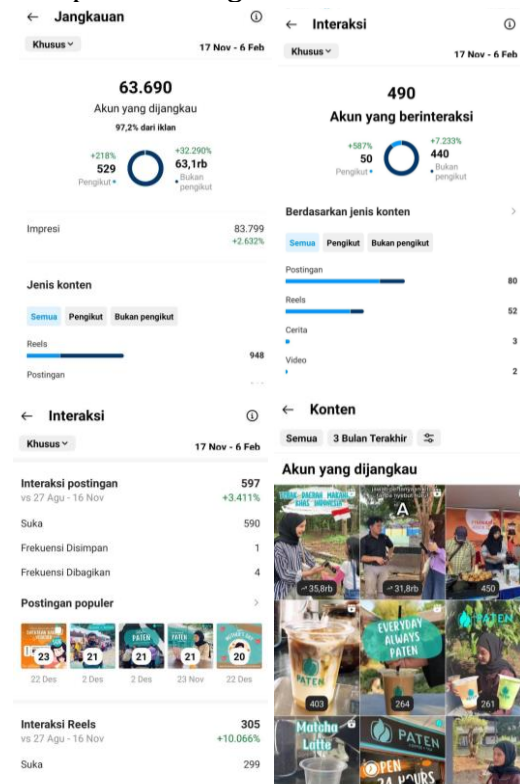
← Jangkauan ⓘ

Khusus ˅ 17 Nov - 6 Feb

63.690
Akun yang dijangkau
97,2% dari iklan

+218%
529
Pengikut

+32.290%
63,1rb
Bukan pengikut

Impresi 83.799
+2.632%

Jenis konten

Semua Pengikut Bukan pengikut

Reels 948

Postingan

← Interaksi ⓘ

Khusus ˅ 17 Nov - 6 Feb

490
Akun yang berinteraksi

+587%
50
Pengikut

+7.233%
440
Bukan pengikut

Berdasarkan jenis konten

Semua Pengikut Bukan pengikut

Postingan 80

Reels 52

Cerita 3

Video 2

← Interaksi ⓘ

Khusus ˅ 17 Nov - 6 Feb

Interaksi postingan 597
vs 27 Agu - 16 Nov +3.411%

Suka 590

Frekuensi Disimpan 1

Frekuensi Dibagikan 4

Postingan populer

23 21 21 21 20
22 Des 2 Des 2 Des 23 Nov 22 Des

Interaksi Reels 305
vs 27 Agu - 16 Nov +10.066%

Suka 299

← Konten

Semua 3 Bulan Terakhir

Akun yang dijangkau

35,8rb 31,8rb 450

EVERYDAY ALWAYS PATEN

PATEN

PATEN

403 264 261

Matcha Latte

PATEN

OPEN 24 HOURS